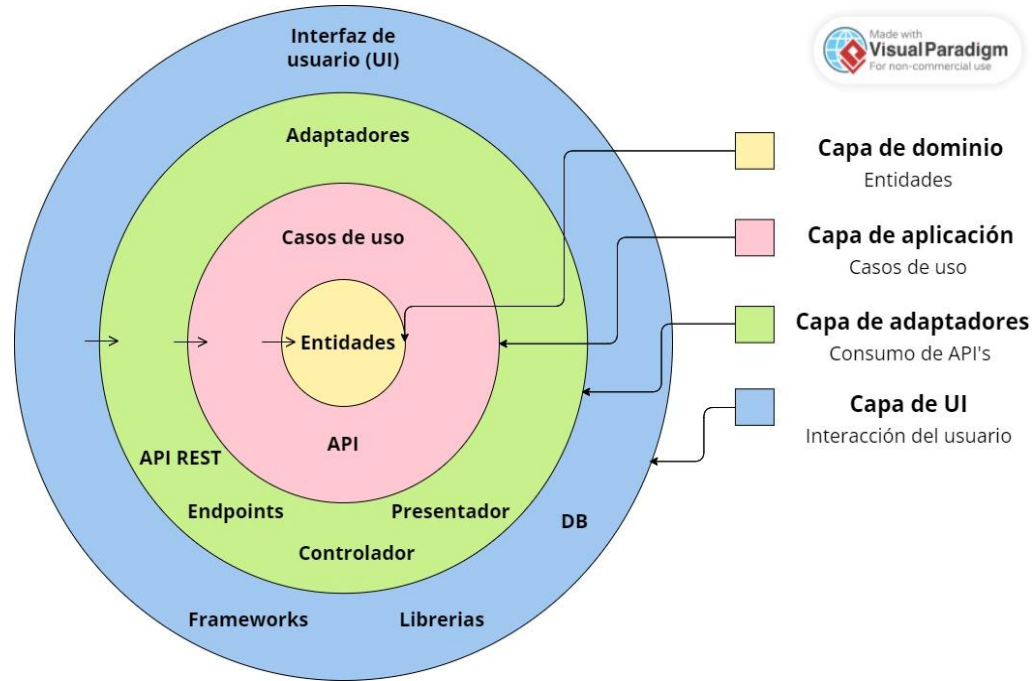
Interfaz de usuario (UI)

Adaptadores

Casos de uso

Entidades

API

API REST

Endpoints

Presentador

Controlador

DB

Frameworks

Librerias

Made with Visual Paradigm For non-commercial use

Capa de dominio
Entidades

Capa de aplicación
Casos de uso

Capa de adaptadores
Consumo de API's

Capa de UI
Interacción del usuario